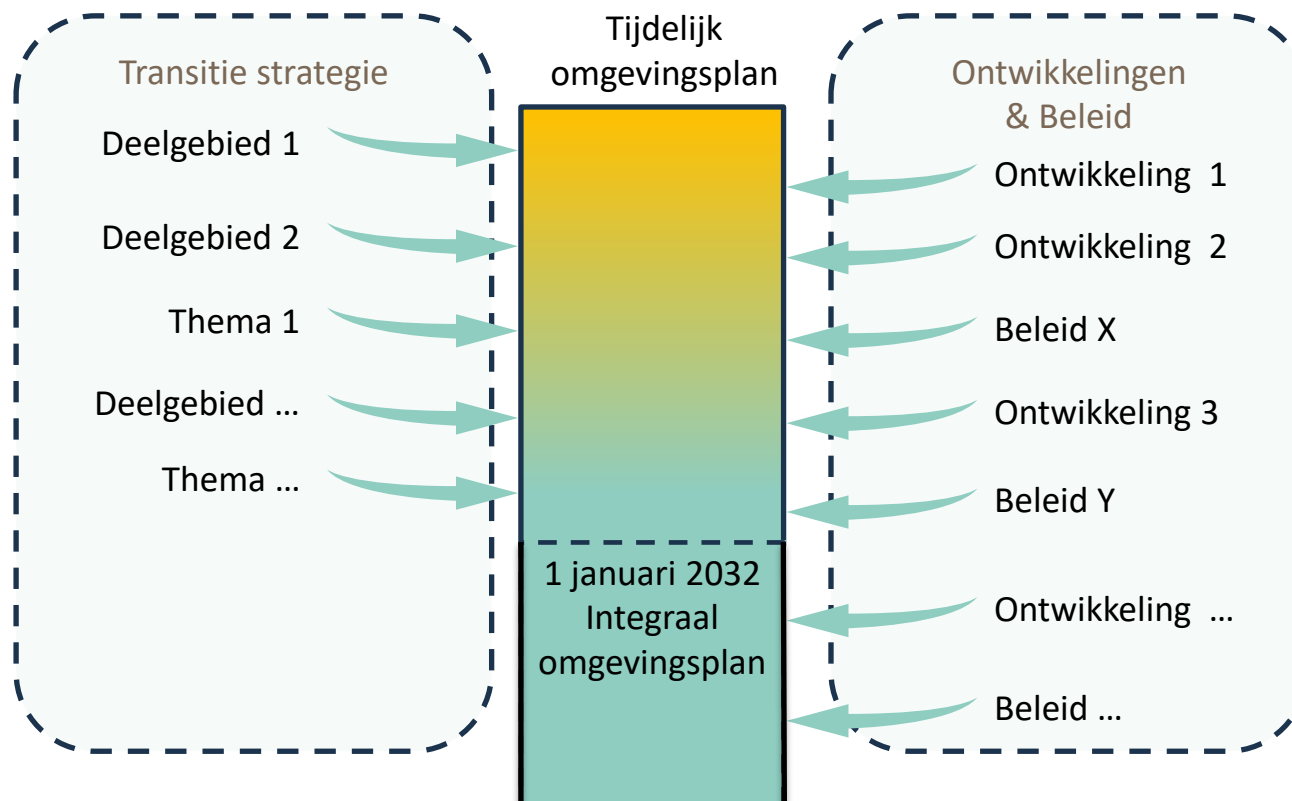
Transitie strategie

Deelgebied 1

Deelgebied 2

Thema 1

Deelgebied …

Thema …

Tijdelijk omgevingsplan

1 januari 2032
Integraal omgevingsplan

Ontwikkelingen & Beleid

Ontwikkeling 1

Ontwikkeling 2

Beleid X

Ontwikkeling 3

Beleid Y

Ontwikkeling …

Beleid …